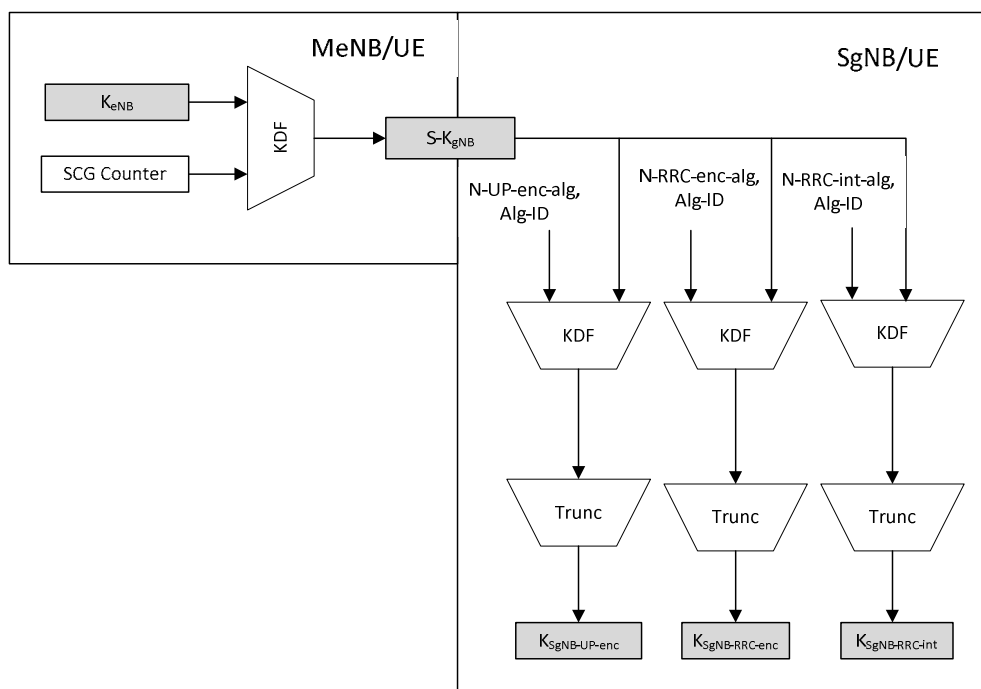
MeNB/UE

SgNB/UE

$K_{eNB}$

SCG Counter

KDF

S-$K_{gNB}$

N-UP-enc-alg, Alg-ID

N-RRC-enc-alg, Alg-ID

N-RRC-int-alg, Alg-ID

KDF

KDF

KDF

Trunc

Trunc

Trunc

$K_{SgNB-UP-enc}$

$K_{SgNB-RRC-enc}$

$K_{SgNB-RRC-int}$